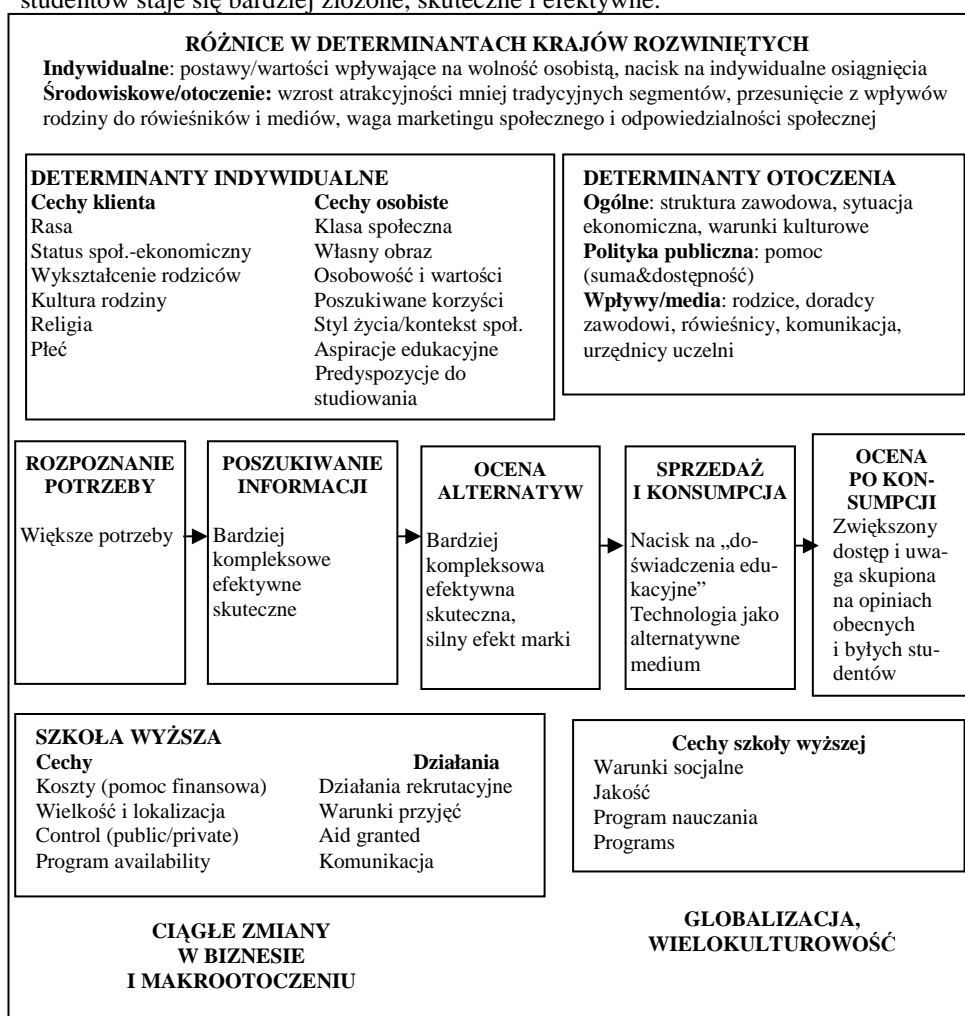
studentów staje się bardziej złożone, skuteczne i efektywne.

RÓŻNICE W DETERMINANTACH KRAJÓW ROZWINIĘTYCH
Indywidualne: postawy/wartości wpływające na wolność osobistą, nacisk na indywidualne osiągnięcia
Środowiskowe/otoczenie: wzrost atrakcyjności mniej tradycyjnych segmentów, przesunięcie z wpływów rodziny do rówieśników i mediów, waga marketingu społecznego i odpowiedzialności społecznej

DETERMINANTY INDYWIDUALNE
Cechy klienta
Rasa
Status społ.-ekonomiczny
Wykształcenie rodziców
Kultura rodziny
Religia
Płeć

Cechy osobiste
Klasa społeczna
Własny obraz
Osobowość i wartości
Poszukiwane korzyści
Styl życia/kontekst społ.
Aspiracje edukacyjne
Predyspozycje do studiowania

DETERMINANTY OTOCZENIA
Ogólne: struktura zawodowa, sytuacja ekonomiczna, warunki kulturowe
Polityka publiczna: pomoc (suma&dostępność)
Wpływy/media: rodzice, doradcy zawodowi, rówieśnicy, komunikacja, urzędnicy uczelni

ROZPOZNANIE POTRZEBY
Większe potrzeby

POSZUKIWANIE INFORMACJI
Bardziej kompleksowe efektywne skuteczne

OCENA ALTERNATYW
Bardziej kompleksowa efektywna skuteczna, silny efekt marki

SPRZEDAŻ I KONSUMPCJA
Nacisk na „doświadczenia edukacyjne"
Technologia jako alternatywne medium

OCENA PO KONSUMPCJI
Zwiększony dostęp i uwaga skupiona na opiniach obecnych i byłych studentów

SZKOŁA WYŻSZA
Cechy
Koszty (pomoc finansowa)
Wielkość i lokalizacja
Control (public/private)
Program availability

Działania
Działania rekrutacyjne
Warunki przyjęć
Aid granted
Komunikacja

Cechy szkoły wyższej
Warunki socjalne
Jakość
Program nauczania
Programs

CIĄGŁE ZMIANY W BIZNESIE I MAKROOTOCZENIU

GLOBALIZACJA, WIELOKULTUROWOŚĆ